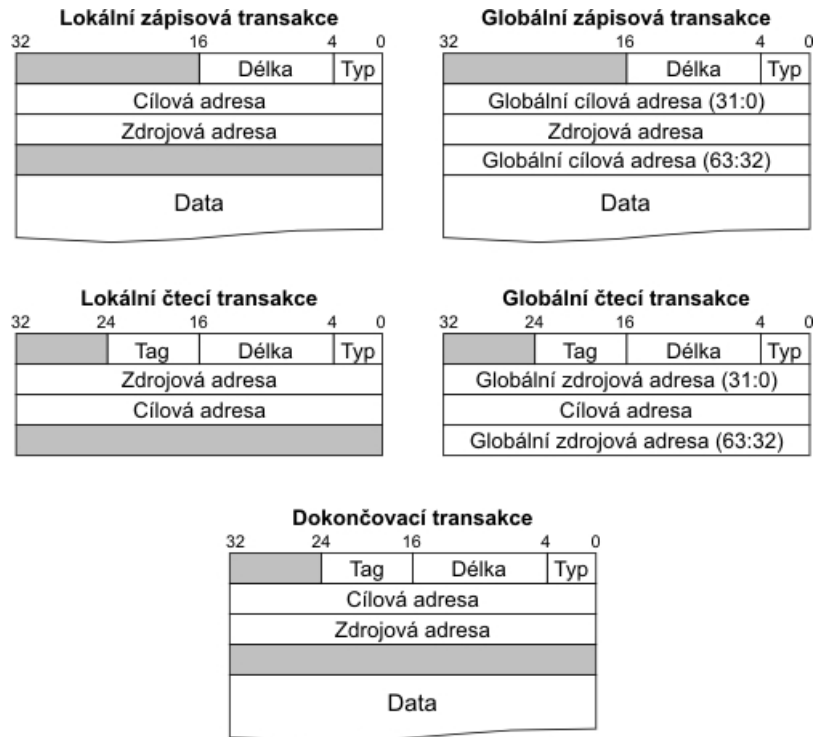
Lokální zápisová transakce

32 16 4 0

| | Délka | Typ |
|---|---|---|
| Cílová adresa | | |
| Zdrojová adresa | | |
| | | |
| Data | | |

Globální zápisová transakce

32 16 4 0

| | Délka | Typ |
|---|---|---|
| Globální cílová adresa (31:0) | | |
| Zdrojová adresa | | |
| Globální cílová adresa (63:32) | | |
| Data | | |

Lokální čtecí transakce

32 24 16 4 0

| | Tag | Délka | Typ |
|---|---|---|---|
| Zdrojová adresa | | | |
| Cílová adresa | | | |
| | | | |

Globální čtecí transakce

32 24 16 4 0

| | Tag | Délka | Typ |
|---|---|---|---|
| Globální zdrojová adresa (31:0) | | | |
| Cílová adresa | | | |
| Globální zdrojová adresa (63:32) | | | |

Dokončovací transakce

32 24 16 4 0

| | Tag | Délka | Typ |
|---|---|---|---|
| Cílová adresa | | | |
| Zdrojová adresa | | | |
| | | | |
| Data | | | |